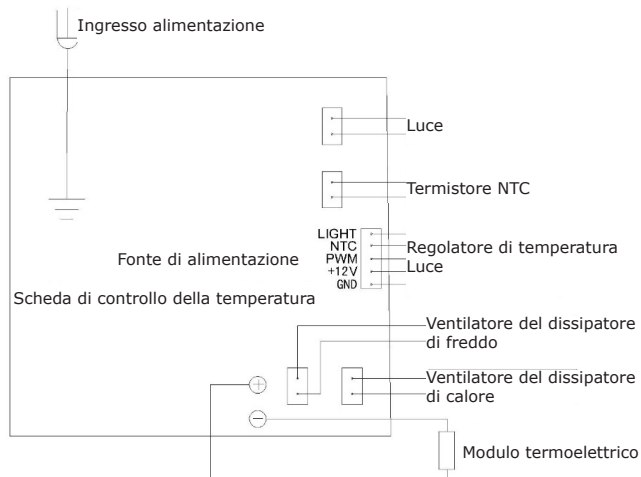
Ingresso alimentazione

Luce

Termistore NTC

LIGHT
NTC
PWM
+12V
GND

Regolatore di temperatura

Luce

Fonte di alimentazione

Scheda di controllo della temperatura

Ventilatore del dissipatore di freddo

Ventilatore del dissipatore di calore

$\oplus$

$\ominus$

Modulo termoelettrico